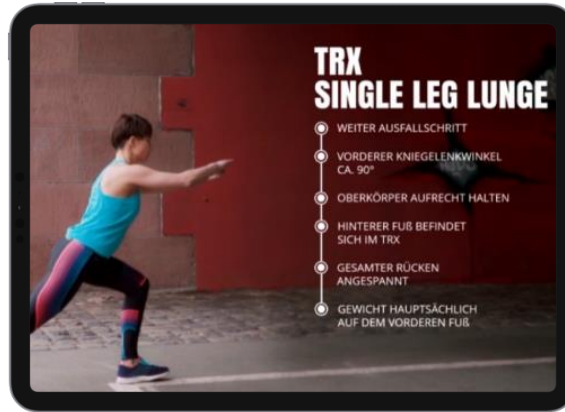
TRX
SINGLE LEG LUNGE

WEITER AUSFALLSCHRITT

VORDERER KNIEGELENKWINKEL CA. 90°

OBERKÖRPER AUFRECHT HALTEN

HINTERER FUß BEFINDET SICH IM TRX

GESAMTER RÜCKEN ANGESPANNT

GEWICHT HAUPTSÄCHLICH AUF DEM VORDEREN FUß